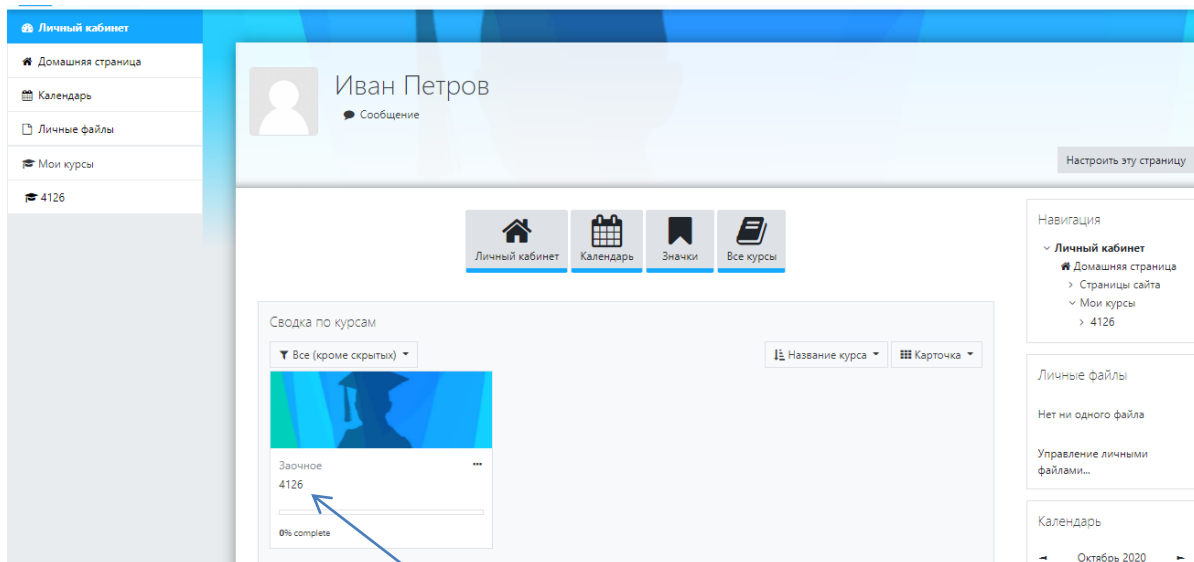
Личный кабинет
Домашняя страница
Календарь
Личные файлы
Мои курсы
4126

Иван Петров
Сообщение

Настроить эту страницу

Личный кабинет
Календарь
Значки
Все курсы

Сводка по курсам
Все (кроме скрытых)
Название курса
Карточка

Заочное
4126
0% complete

Навигация
Личный кабинет
Домашняя страница
Страницы сайта
Мои курсы
4126

Личные файлы
Нет ни одного файла
Управление личными файлами...

Календарь
Октябрь 2020